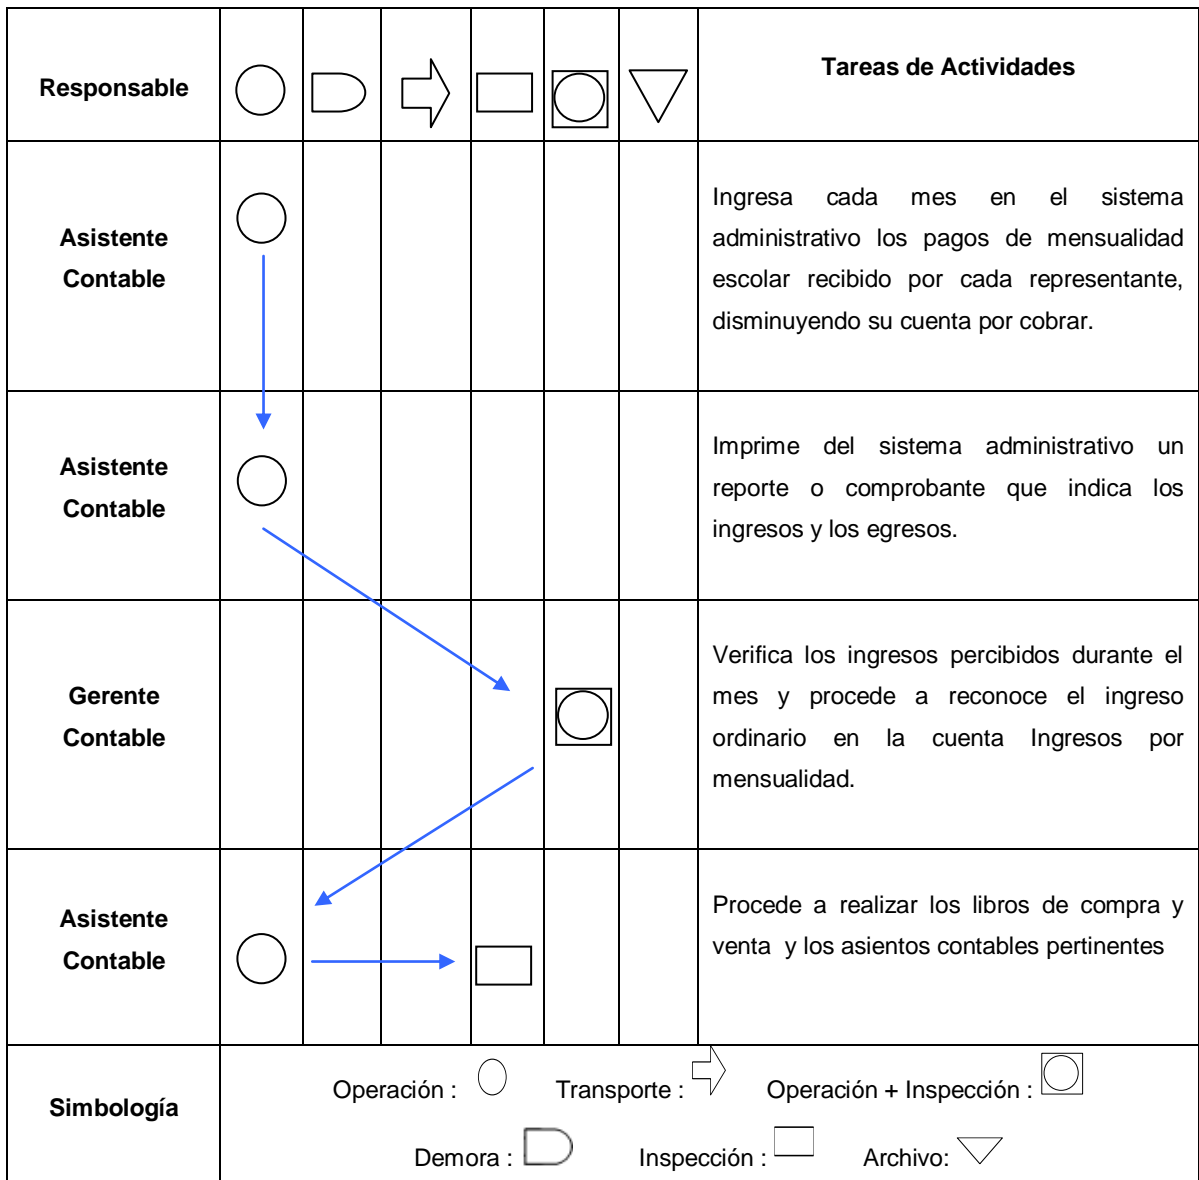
| Responsable | | | | | | | Tareas de Actividades |
|---|---|---|---|---|---|---|---|
| Asistente Contable | | | | | | | Ingresa cada mes en el sistema administrativo los pagos de mensualidad escolar recibido por cada representante, disminuyendo su cuenta por cobrar. |
| Asistente Contable | | | | | | | Imprime del sistema administrativo un reporte o comprobante que indica los ingresos y los egresos. |
| Gerente Contable | | | | | | | Verifica los ingresos percibidos durante el mes y procede a reconoce el ingreso ordinario en la cuenta Ingresos por mensualidad. |
| Asistente Contable | | | | | | | Procede a realizar los libros de compra y venta y los asientos contables pertinentes |
| Simbología | Operación : Transporte : Operación + Inspección : Demora : Inspección : Archivo: | | | | | | |